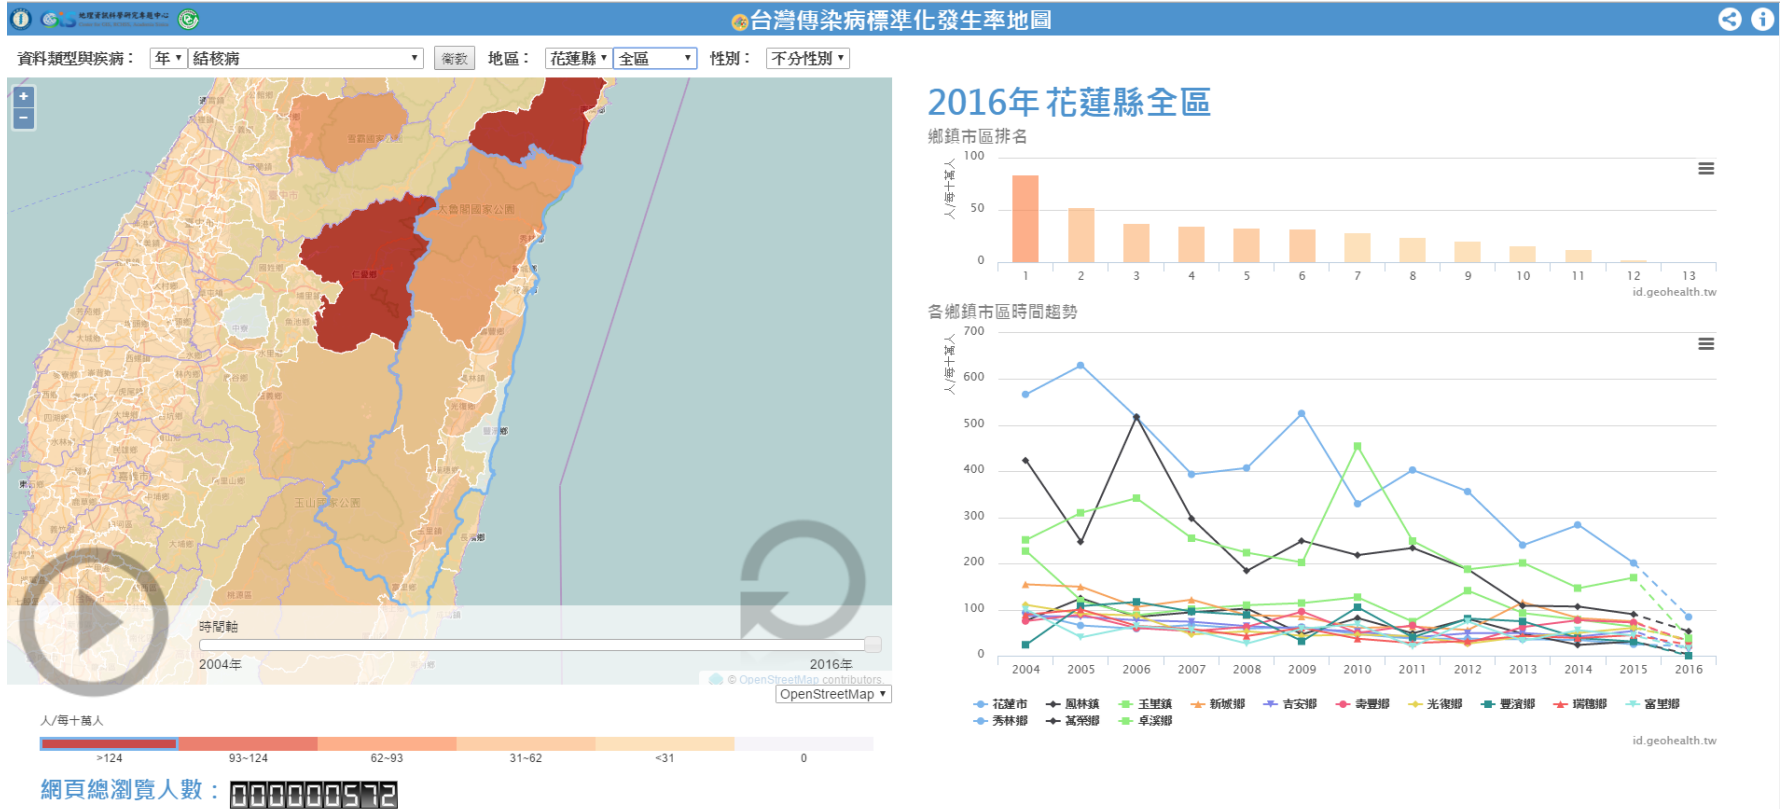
台灣傳染病標準化發生率地圖

資料類型與疾病： 年 結核病 病數 地區： 花蓮縣 全區 性別： 不分性別

+
−

大魯閣國家公園
玉山國家公園

時間軸
2004年
2016年

© OpenStreetMap contributors
OpenStreetMap

人/每十萬人

| >124 | 93~124 | 62~93 | 31~62 | <31 | 0 |
|---|---|---|---|---|---|

網頁總瀏覽人數：0000000572

2016年 花蓮縣全區

鄉鎮市區排名

人/每十萬人
100
50
0
1 2 3 4 5 6 7 8 9 10 11 12 13
id.geohealth.tw

各鄉鎮市區時間趨勢

人/每十萬人
700
600
500
400
300
200
100
0
2004 2005 2006 2007 2008 2009 2010 2011 2012 2013 2014 2015 2016

花蓮市 鳳林鎮 玉里鎮 新城鄉 吉安鄉 壽豐鄉 光復鄉 豐濱鄉 瑞穗鄉 富里鄉 秀林鄉 萬榮鄉 卓溪鄉

id.geohealth.tw